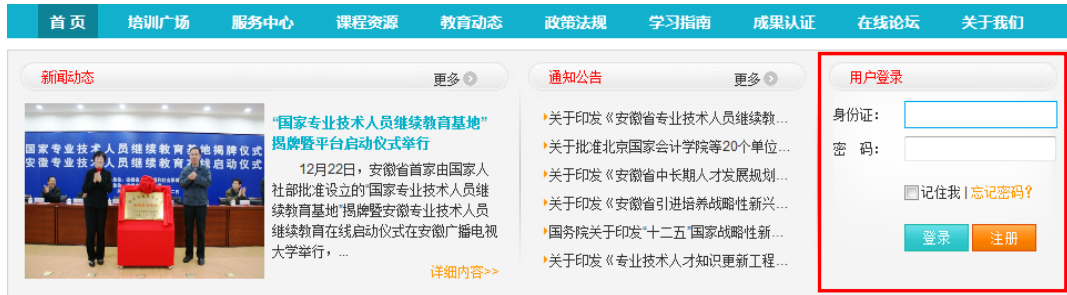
首页 培训广场 服务中心 课程资源 教育动态 政策法规 学习指南 成果认证 在线论坛 关于我们

新闻动态 更多

国家专业技术人员继续教育基地揭牌仪式
安徽省专业技术人员继续教育在线启动仪式

“国家专业技术人员继续教育基地”揭牌暨平台启动仪式举行

12月22日，安徽省首家由国家人社部批准设立的“国家专业技术人员继续教育基地”揭牌暨安徽专业技术人员继续教育在线启动仪式在安徽广播电视大学举行，...

详细内容>>

通知公告 更多

关于印发《安徽省专业技术人员继续教...
关于批准北京国家会计学院等20个单位...
关于印发《安徽省中长期人才发展规划...
关于印发《安徽省引进培养战略性新兴...
国务院关于印发“十二五”国家战略性新...
关于印发《专业技术人才知识更新工程...

用户登录

身份证:
密 码:
记住我 | 忘记密码?
登录 注册